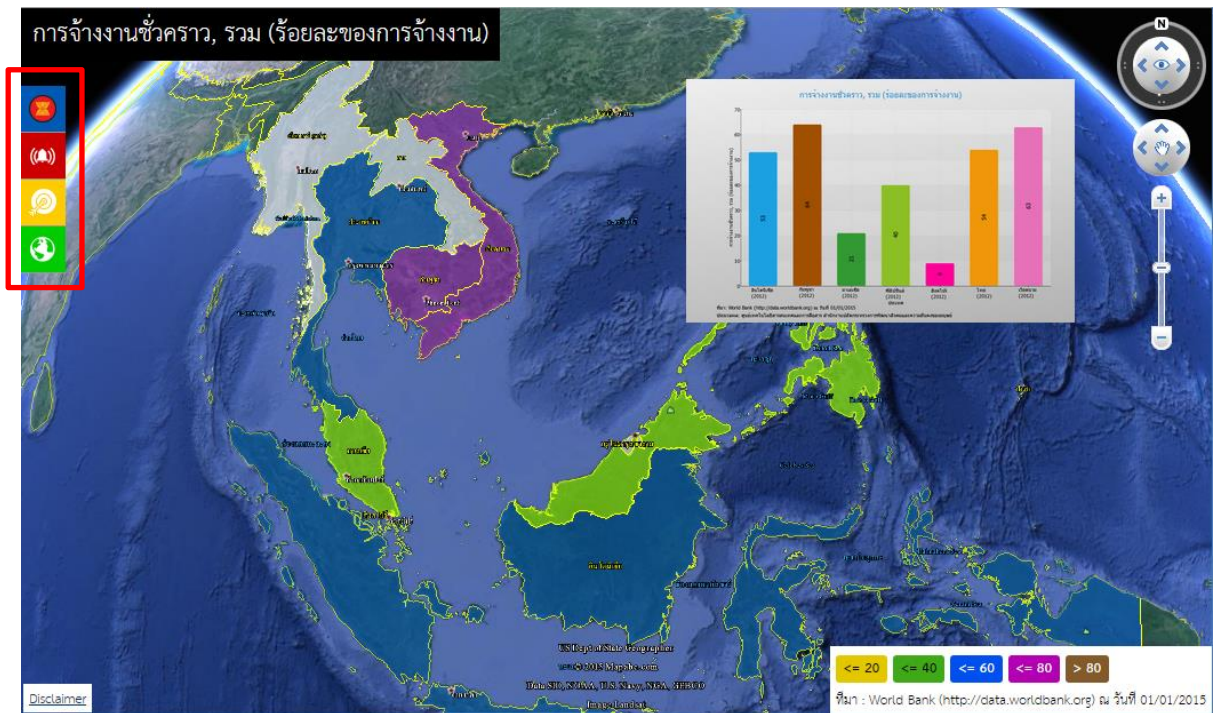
การจ้างงานชั่วคราว, รวม (ร้อยละของการจ้างงาน)

N

การจ้างงานชั่วคราว, รวม (ร้อยละของการจ้างงาน)

ที่มา : World Bank (http://data.worldbank.org) ณ วันที่ 01/01/2015

US Dept of State Geographer
©2015 Mapabc.com
Data SIO, NOAA, U.S. Navy, NGA, GEBCO
Image Landsat

<= 20
<= 40
<= 60
<= 80
> 80

ที่มา : World Bank (http://data.worldbank.org) ณ วันที่ 01/01/2015

Disclaimer